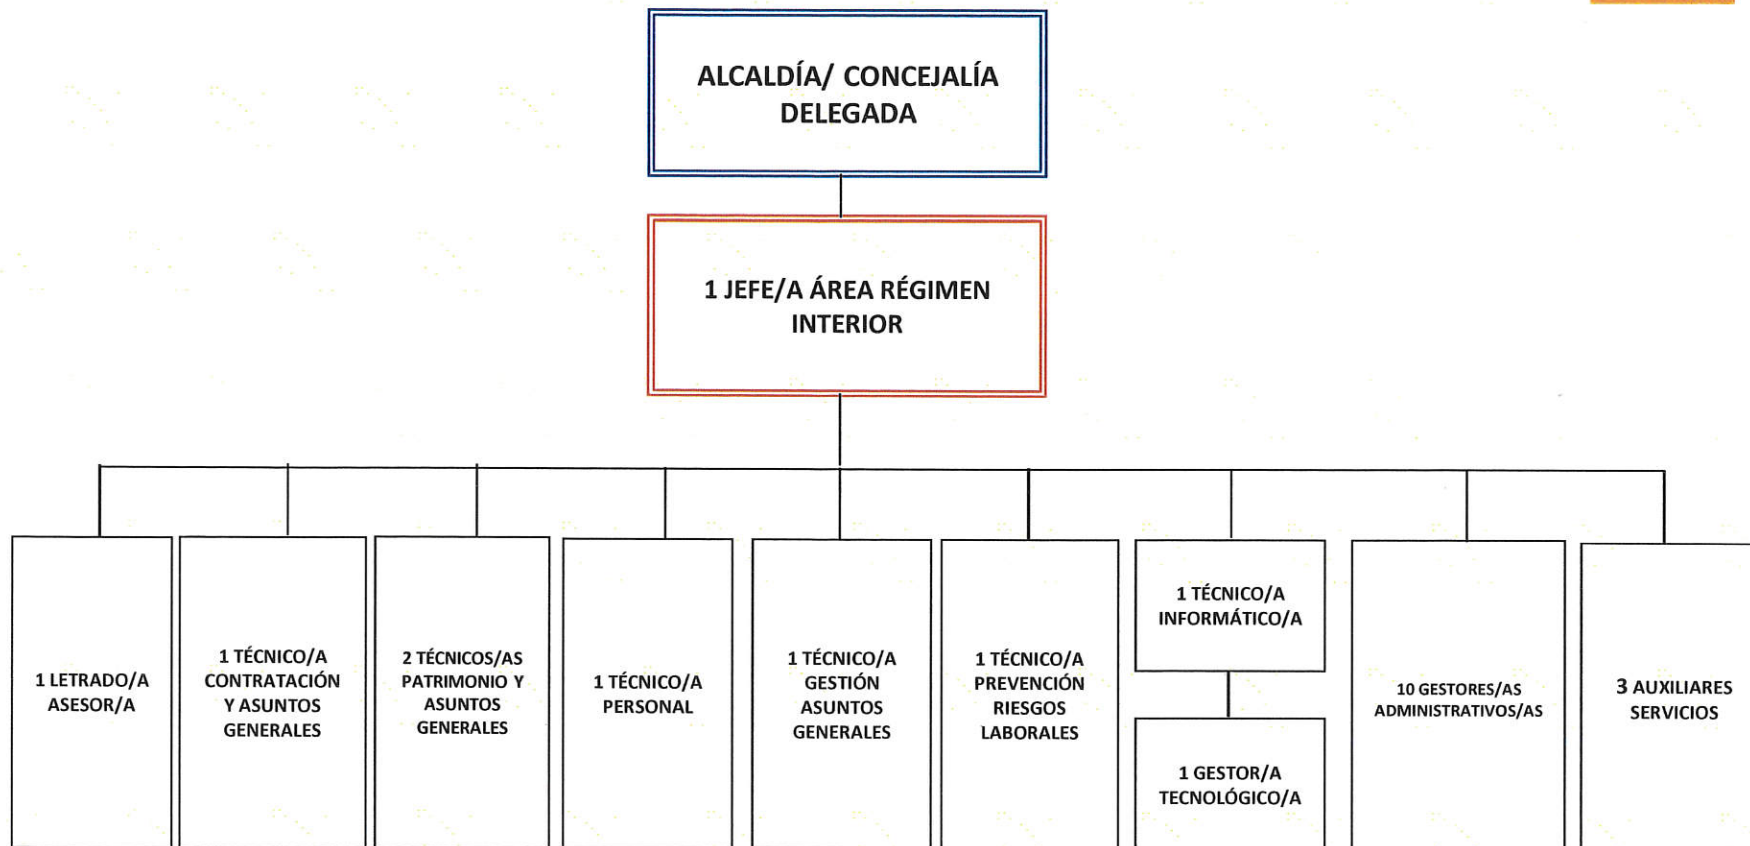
ALCALDÍA/ CONCEJALÍA DELEGADA

1 JEFE/A ÁREA RÉGIMEN INTERIOR

1 LETRADO/A ASESOR/A

1 TÉCNICO/A CONTRATACIÓN Y ASUNTOS GENERALES

2 TÉCNICOS/AS PATRIMONIO Y ASUNTOS GENERALES

1 TÉCNICO/A PERSONAL

1 TÉCNICO/A GESTIÓN ASUNTOS GENERALES

1 TÉCNICO/A PREVENCIÓN RIESGOS LABORALES

1 TÉCNICO/A INFORMÁTICO/A

1 GESTOR/A TECNOLÓGICO/A

10 GESTORES/AS ADMINISTRATIVOS/AS

3 AUXILIARES SERVICIOS